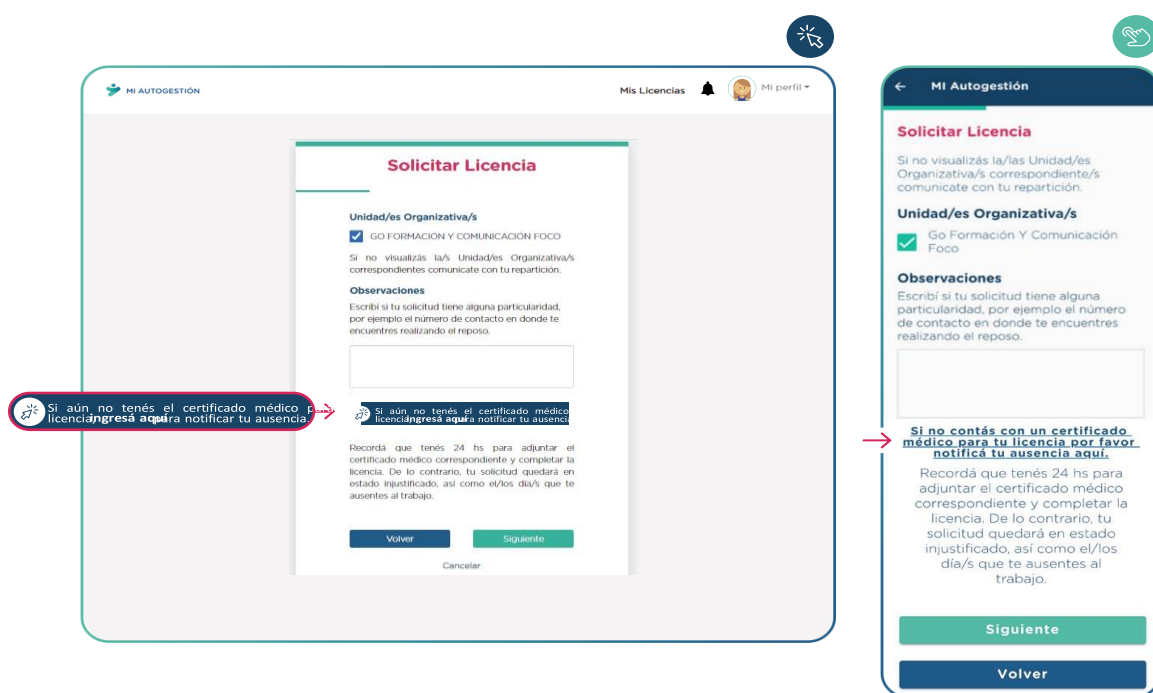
MI AUTOGESTIÓN

Mis Licencias

Mi perfil

Solicitar Licencia

Unidad/es Organizativa/s

GO FORMACIÓN Y COMUNICACIÓN FOCO

Si no visualizás la/s Unidad/es Organizativa/s correspondientes comunicate con tu repartición.

Observaciones

Escribí si tu solicitud tiene alguna particularidad, por ejemplo el número de contacto en donde te encuentres realizando el reposo.

Si aún no tenés el certificado médico p licenciaingresá aquípara notificar tu ausencia.

Si aún no tenés el certificado médico licenciaingresá aquípara notificar tu ausencia

Recordá que tenés 24 hs para adjuntar el certificado médico correspondiente y completar la licencia. De lo contrario, tu solicitud quedará en estado injustificado, así como el/los día/s que te ausentes al trabajo.

Volver

Siguiente

Cancelar

MI Autogestión

Solicitar Licencia

Si no visualizás la/las Unidad/es Organizativa/s correspondiente/s comunicate con tu repartición.

Unidad/es Organizativa/s

Go Formación Y Comunicación Foco

Observaciones

Escribí si tu solicitud tiene alguna particularidad, por ejemplo el número de contacto en donde te encuentres realizando el reposo.

Si no contás con un certificado médico para tu licencia por favor notificá tu ausencia aquí.

Recordá que tenés 24 hs para adjuntar el certificado médico correspondiente y completar la licencia. De lo contrario, tu solicitud quedará en estado injustificado, así como el/los día/s que te ausentes al trabajo.

Siguiente

Volver